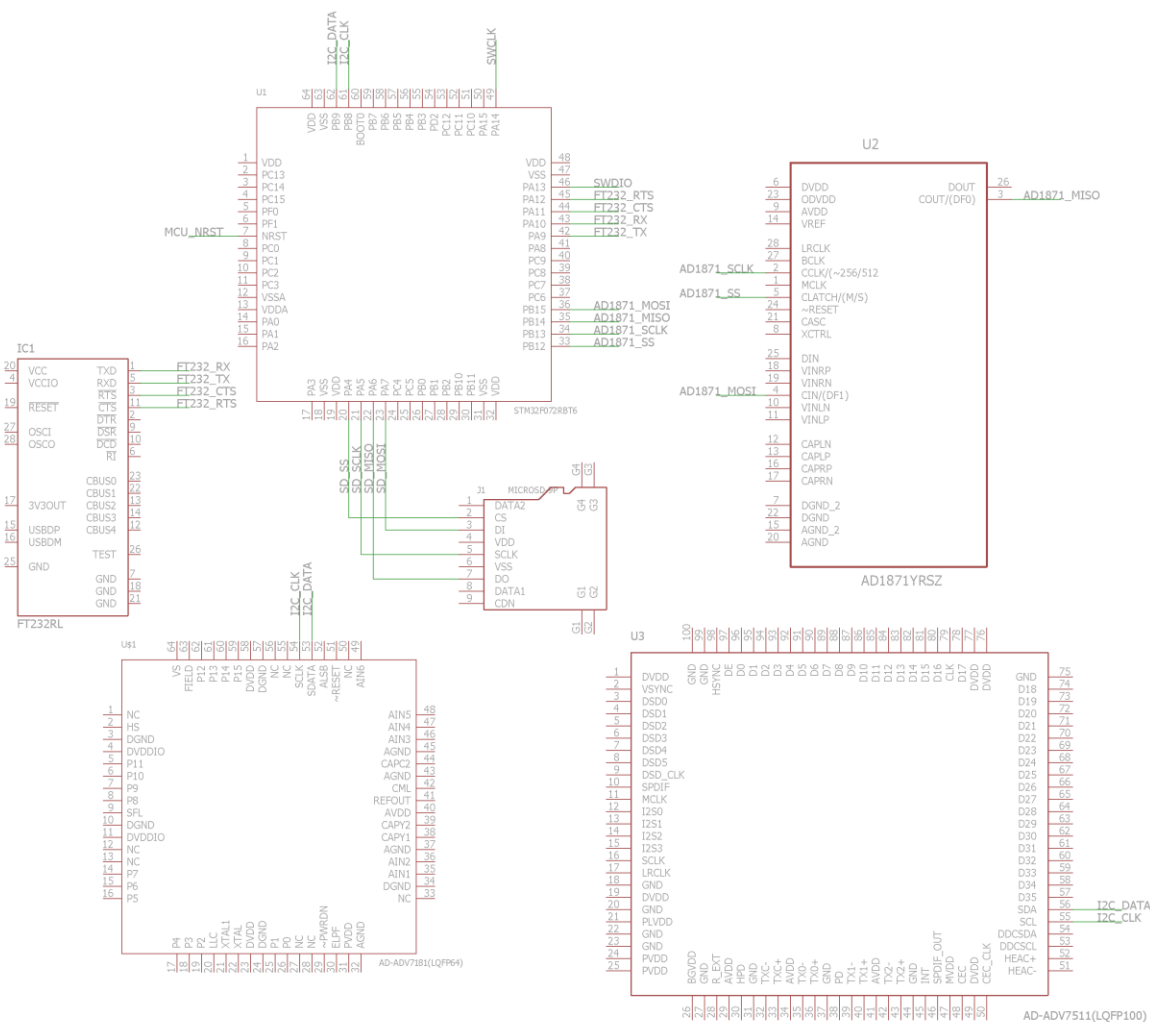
I2C_DATA
I2C_CLK
SWCLK

U1
64 VDD
63 VSS
62 PB9
61 PB8
60 BOOT0
59 PB7
58 PB6
57 PB5
56 PB4
55 PB3
54 PD2
53 PC12
52 PC11
51 PC10
50 PA15
49 PA14

1 VDD
2 PC13
3 PC14
4 PC15
5 PF0
6 PF1
7 NRST
8 PC0
9 PC1
10 PC2
11 PC3
12 VSSA
13 VDDA
14 PA0
15 PA1
16 PA2

MCU_NRST

48 VDD
47 VSS
46 PA13
45 PA12
44 PA11
43 PA10
42 PA9
41 PA8
40 PC9
39 PC8
38 PC7
37 PC6
36 PB15
35 PB14
34 PB13
33 PB12

SWDIO
FT232_RTS
FT232_CTS
FT232_RX
FT232_TX
AD1871_MOSI
AD1871_MISO
AD1871_SCLK
AD1871_SS

17 PA3
18 VSS
19 VDD
20 PA4
21 PA5
22 PA6
23 PA7
24 PC4
25 PC5
26 PB0
27 PB1
28 PB2
29 PB10
30 PB11
31 VSS
32 VDD

STM32F072RBT6

SD_SS
SD_SCLK
SD_MISO
SD_MOSI

U2
6 DVDD
23 ODVDD
14 AVDD
9 VREF
28 LRCLK
27 BCLK
2 CCLK/(~256/512
1 MCLK
5 CLATCH/(M/S)
24 ~RESET
25 CASC
8 XCTRL
25 DIN
18 VINRP
19 VINRN
4 CIN/(DF1)
10 VINLN
11 VINLP
12 CAPLN
13 CAPLP
16 CAPRP
17 CAPRN
7 DGND_2
22 DGND
15 AGND_2
20 AGND
DOUT 26
COUT/(DF0) 3
AD1871_MISO
AD1871_SCLK
AD1871_SS
AD1871_MOSI
AD1871YRSZ

IC1
20 VCC
4 VCCIO
19 RESET
27 OSCI
28 OSCO
17 3V3OUT
15 USBDP
16 USBDM
25 GND
TXD 1
RXD 5
RTS 3
CTS 11
DTR 2
DSR 9
DCD 10
RI 6
CBUS0 23
CBUS1 22
CBUS2 13
CBUS3 14
CBUS4 12
TEST 26
GND 7
GND 18
GND 21
FT232_RX
FT232_TX
FT232_CTS
FT232_RTS
FT232RL

J1 MICROSD-PP
1 DATA2
2 CS
3 DI
4 VDD
5 SCLK
6 VSS
7 DO
8 DATA1
9 CDN
G4 G3 G1 G2

I2C_CLK
I2C_DATA

U$1
64 VS
63 FIELD
62 P12
61 P13
60 P14
59 P15
58 DVDD
57 DGND
56 NC
55 NC
54 SCLK
53 SDATA
52 ALSB
51 ~RESET
50 NC
49 AIN6

1 NC
2 HS
3 DGND
4 DVDDIO
5 P11
6 P10
7 P9
8 P8
9 SFL
10 DGND
11 DVDDIO
12 NC
13 NC
14 P7
15 P6
16 P5

AIN5 48
AIN4 47
AIN3 46
AGND 45
CAPC2 44
AGND 43
CML 42
REFOUT 41
AVDD 40
CAPY2 39
CAPY1 38
AGND 37
AIN2 36
AIN1 35
DGND 34
NC 33

17 P4
18 P3
19 P2
20 LLC
21 XTAL1
22 XTAL
23 DVDD
24 DGND
25 P1
26 P0
27 NC
28 NC
29 ~PWRDN
30 ELPF
31 PVDD
32 AGND

AD-ADV7181(LQFP64)

U3
100 GND
99 GND
98 HSYNC
97 DE
96 D0
95 D1
94 D2
93 D3
92 D4
91 D5
90 D6
89 D7
88 D8
87 D9
86 D10
85 D11
84 D12
83 D13
82 D14
81 D15
80 D16
79 CLK
78 D17
77 DVDD
76 DVDD

1 DVDD
2 VSYNC
3 DSD0
4 DSD1
5 DSD2
6 DSD3
7 DSD4
8 DSD5
9 DSD_CLK
10 SPDIF
11 MCLK
12 I2S0
13 I2S1
14 I2S2
15 I2S3
16 SCLK
17 LRCLK
18 GND
19 DVDD
20 GND
21 PLVDD
22 GND
23 GND
24 PVDD
25 PVDD

GND 75
D18 74
D19 73
D20 72
D21 71
D22 70
D23 69
D24 68
D25 67
D26 66
D27 65
D28 64
D29 63
D30 62
D31 61
D32 60
D33 59
D34 58
D35 57
SDA 56
SCL 55
DDCSDA 54
DDCSCL 53
HEAC+ 52
HEAC- 51

I2C_DATA
I2C_CLK

26 BGVDD
27 GND
28 R_EXT
29 AVDD
30 HPD
31 GND
32 TXC-
33 TXC+
34 AVDD
35 TX0-
36 TX0+
37 GND
38 PD
39 TX1-
40 TX1+
41 AVDD
42 TX2-
43 TX2+
44 GND
45 INT
46 SPDIF_OUT
47 MVDD
48 CEC
49 DVDD
50 CEC_CLK

AD-ADV7511(LQFP100)